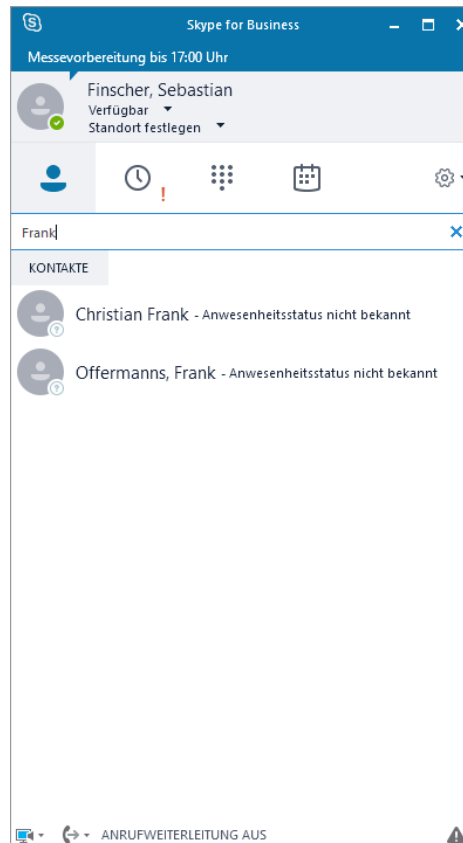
Skype for Business

Messevorbereitung bis 17:00 Uhr

Finscher, Sebastian
Verfügbar
Standort festlegen

!

Frank

KONTAKTE

Christian Frank - Anwesenheitsstatus nicht bekannt

Offermanns, Frank - Anwesenheitsstatus nicht bekannt

ANRUFWEITERLEITUNG AUS